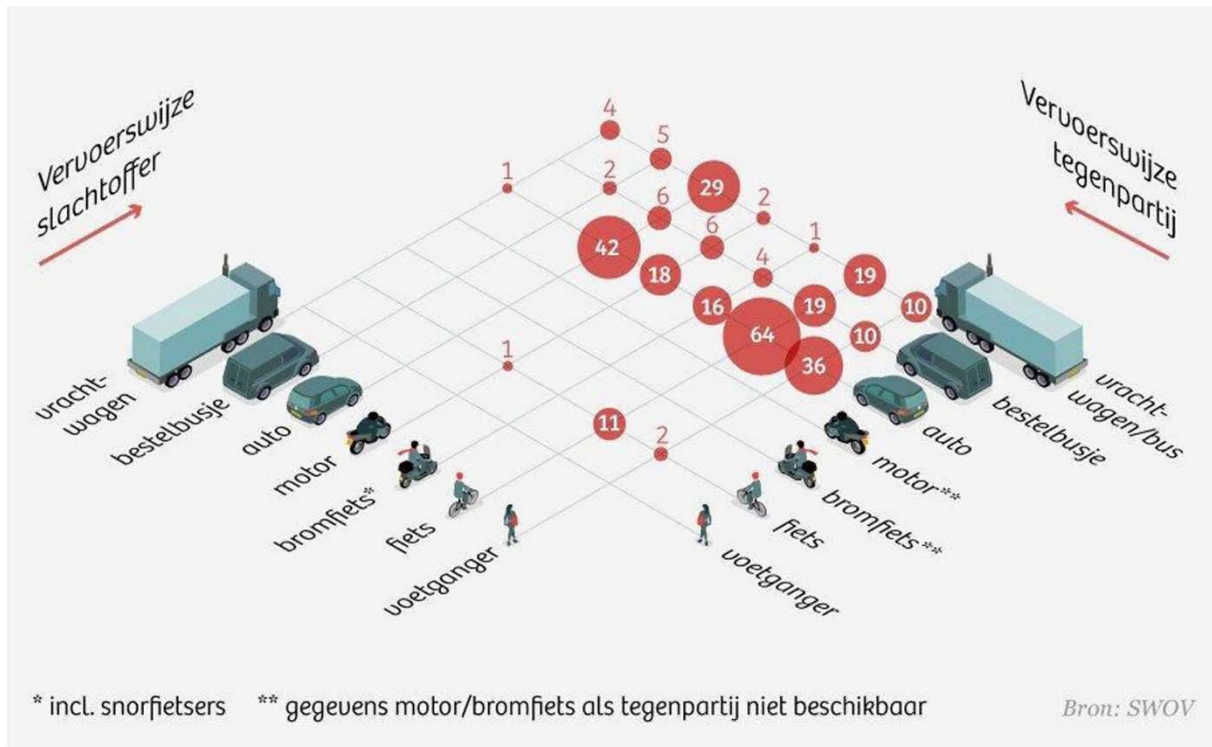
Vervoerswijze slachtoffer

Vervoerswijze tegenpartij

4
5
1
2
29
2
6
6
1
42
4
18
19
16
19
10
64
10
1
36
11
2

vrachtwagen
bestelbusje
auto
motor
bromfiets*
fiets
voetganger

vrachtwagen/bus
bestelbusje
auto
motor**
bromfiets**
fiets
voetganger

* incl. snorfietsers ** gegevens motor/bromfiets als tegenpartij niet beschikbaar

Bron: SWOV